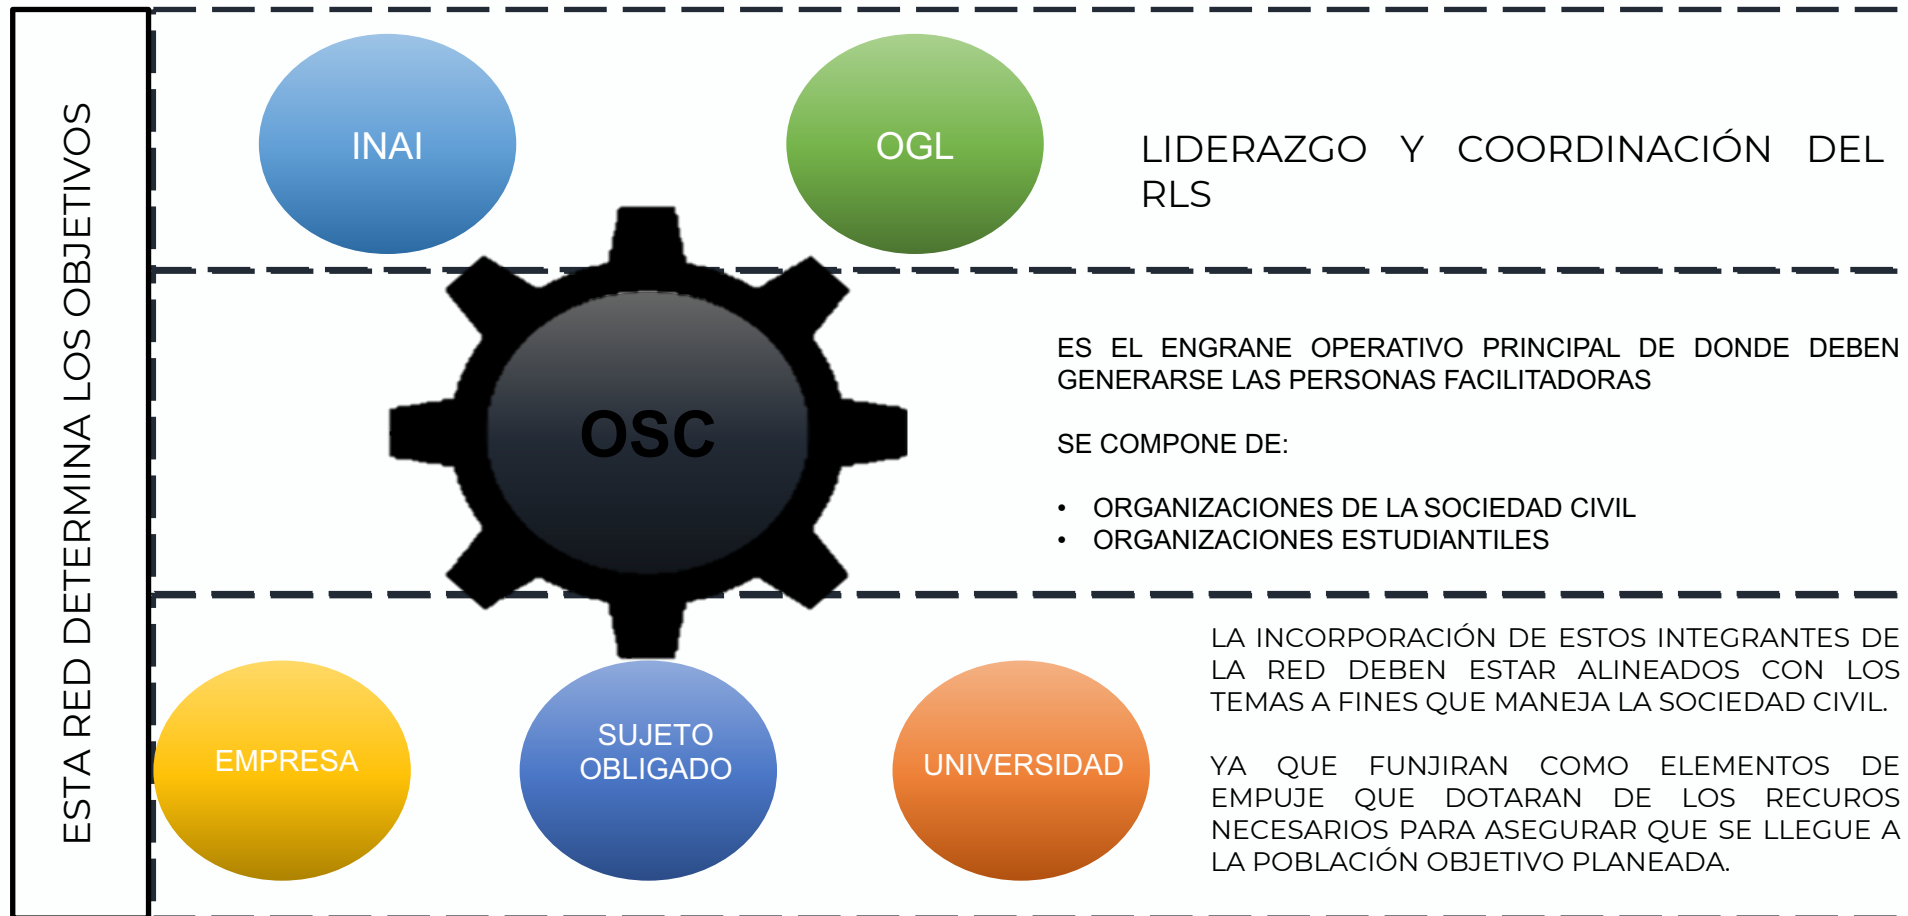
ESTA RED DETERMINA LOS OBJETIVOS

INAI

OGL

LIDERAZGO Y COORDINACIÓN DEL RLS

OSC

ES EL ENGRANE OPERATIVO PRINCIPAL DE DONDE DEBEN GENERARSE LAS PERSONAS FACILITADORAS

SE COMPONE DE:

• ORGANIZACIONES DE LA SOCIEDAD CIVIL
• ORGANIZACIONES ESTUDIANTILES

EMPRESA

SUJETO OBLIGADO

UNIVERSIDAD

LA INCORPORACIÓN DE ESTOS INTEGRANTES DE LA RED DEBEN ESTAR ALINEADOS CON LOS TEMAS A FINES QUE MANEJA LA SOCIEDAD CIVIL.

YA QUE FUNJIRAN COMO ELEMENTOS DE EMPUJE QUE DOTARAN DE LOS RECUROS NECESARIOS PARA ASEGURAR QUE SE LLEGUE A LA POBLACIÓN OBJETIVO PLANEADA.